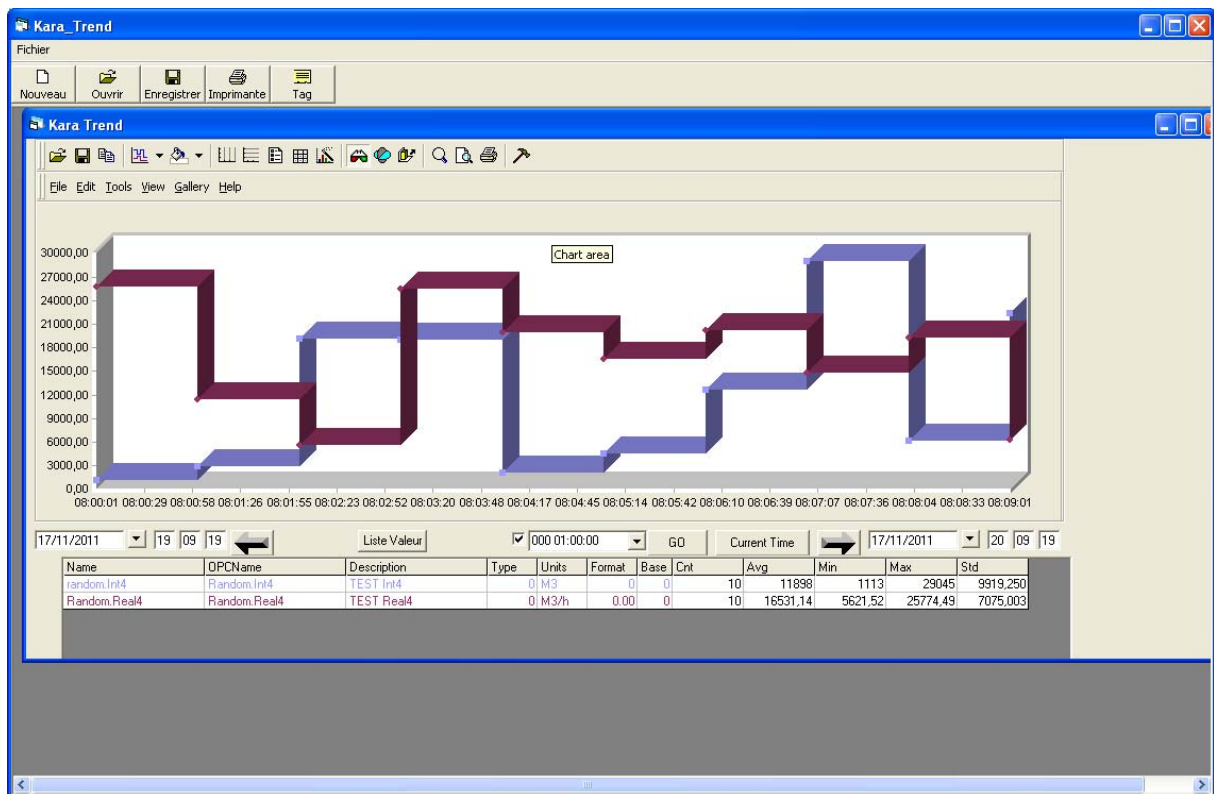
Kara_Trend

Fichier

Nouveau Ouvrir Enregistrer Imprimante Tag

Kara Trend

File Edit Tools View Gallery Help

Chart area

30000,00
27000,00
24000,00
21000,00
18000,00
15000,00
12000,00
9000,00
6000,00
3000,00
0,00

08:00:01 08:00:29 08:00:58 08:01:26 08:01:55 08:02:23 08:02:52 08:03:20 08:03:48 08:04:17 08:04:45 08:05:14 08:05:42 08:06:10 08:06:39 08:07:07 08:07:36 08:08:04 08:08:33 08:09:01

17/11/2011 19 09 19 Liste Valeur 000 01:00:00 GO Current Time 17/11/2011 20 09 19

| Name | OPCName | Description | Type | Units | Format | Base | Cnt | Avg | Min | Max | Std |
|---|---|---|---|---|---|---|---|---|---|---|---|
| random.Int4 | Random.Int4 | TEST Int4 | 0 | M3 | 0 | 0 | 10 | 11898 | 1113 | 29045 | 9919,250 |
| Random.Real4 | Random.Real4 | TEST Real4 | 0 | M3/h | 0.00 | 0 | 10 | 16531,14 | 5621,52 | 25774,49 | 7075,003 |